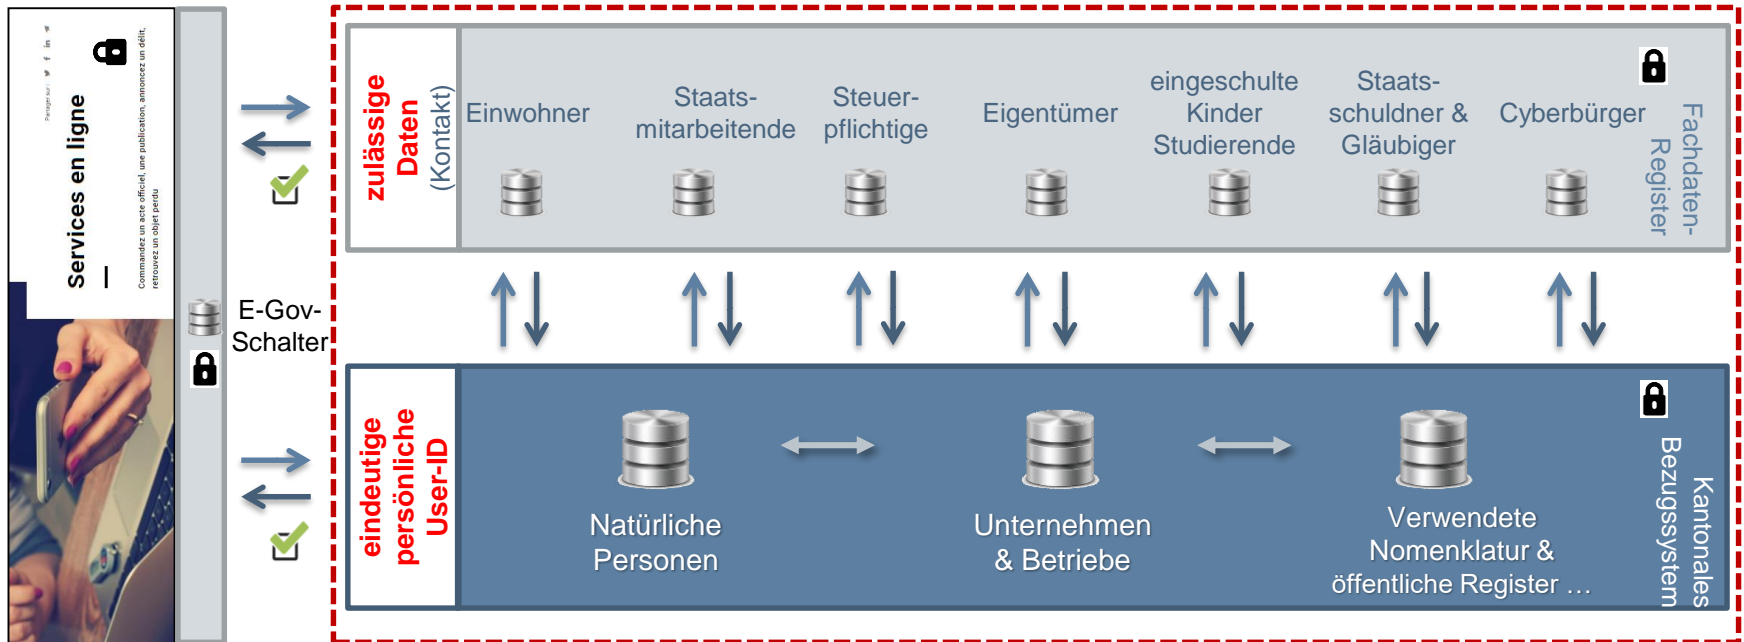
Partager sur

Services en ligne

Commandez un acte officiel, une publication, annoncez un délit, retrouvez un objet perdu

E-Gov-Schalter

zulässige Daten (Kontakt)

Einwohner

Staats-mitarbeitende

Steuer-pflichtige

Eigentümer

eingeschulte Kinder Studierende

Staats-schuldner & Gläubiger

Cyberbürger

Fachdaten-Register

eindeutige persönliche User-ID

Natürliche Personen

Unternehmen & Betriebe

Verwendete Nomenklatur & öffentliche Register …

Kantonales Bezugssystem